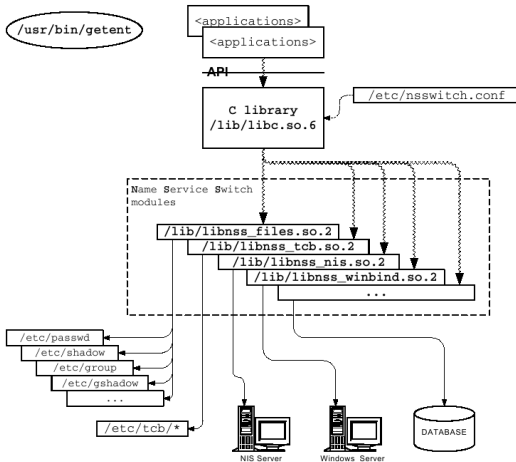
/usr/bin/getent

<applications>
<applications>

API

C library
/lib/libc.so.6

/etc/nsswitch.conf

Name Service Switch
modules

/lib/libnss_files.so.2
/lib/libnss_tcb.so.2
/lib/libnss_nis.so.2
/lib/libnss_winbind.so.2
...

/etc/passwd
/etc/shadow
/etc/group
/etc/gshadow
...

/etc/tcb/*

NIS Server

Windows Server

DATABASE